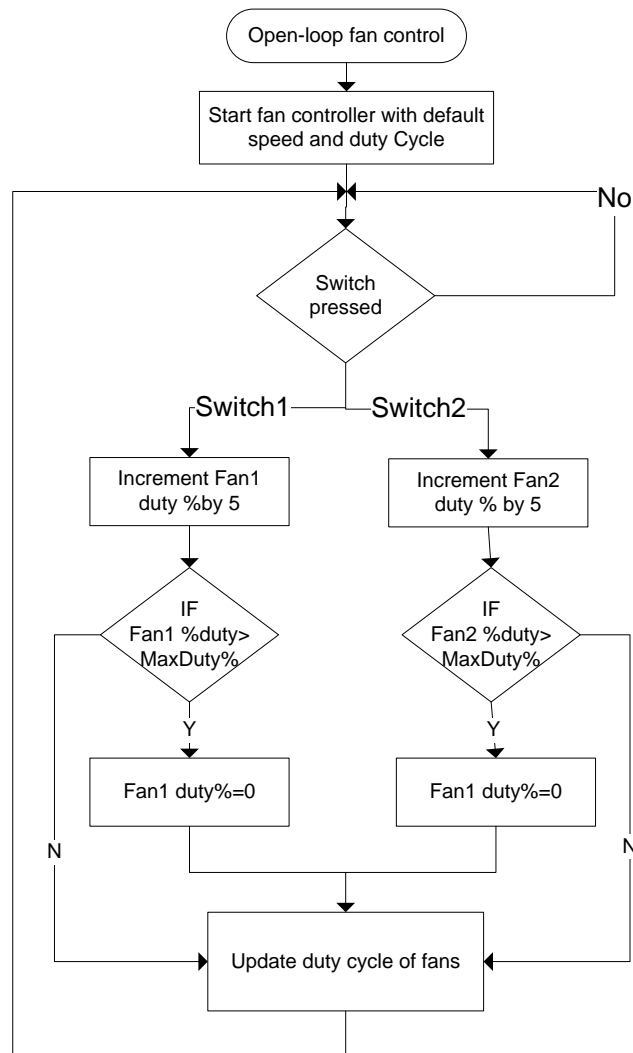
Open-loop fan control

Start fan controller with default speed and duty Cycle

No

Switch pressed

Switch1

Switch2

Increment Fan1 duty %by 5

Increment Fan2 duty % by 5

IF Fan1 %duty> MaxDuty%

IF Fan2 %duty> MaxDuty%

Y

Y

Fan1 duty%=0

Fan1 duty%=0

N

N

Update duty cycle of fans